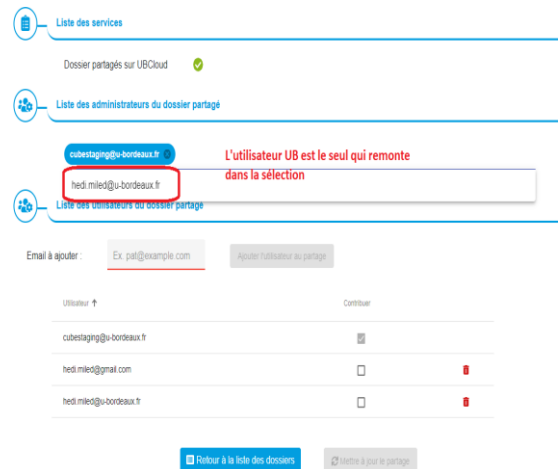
Liste des services

Dossier partagés sur UBCloud

Liste des administrateurs du dossier partagé

cubestaging@u-bordeaux.fr

L'utilisateur UB est le seul qui remonte dans la sélection

hedi.miled@u-bordeaux.fr

Liste des utilisateurs du dossier partagé

Email à ajouter : Ex. pat@example.com Ajouter l'utilisateur au partage

| Utilisateur ↑ | Contribuer | |
|---|---|---|
| cubestaging@u-bordeaux.fr | ☑ | |
| hedi.miled@gmail.com | ☐ | |
| hedi.miled@u-bordeaux.fr | ☐ | |

Retour à la liste des dossiers

Mettre à jour le partage